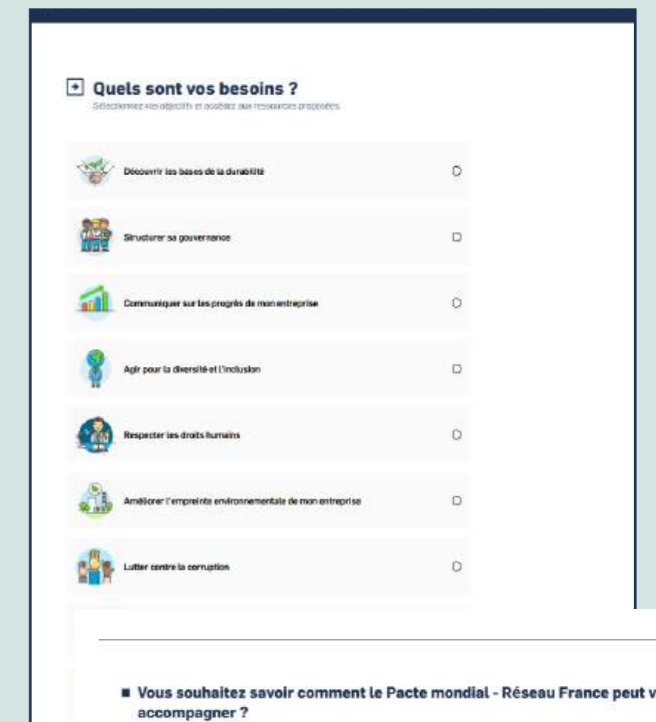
Quels sont vos besoins ?

Sélectionnez vos objectifs et accédez aux ressources proposées.

Découvrir les bases de la durabilité

Structurer sa gouvernance

Communiquer sur les progrès de mon entreprise

Agir pour la diversité et l'inclusion

Respecter les droits humains

Améliorer l'empreinte environnementale de mon entreprise

Lutter contre la corruption

Vous souhaitez savoir comment le Pacte mondial - Réseau France peut v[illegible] accompagner ?